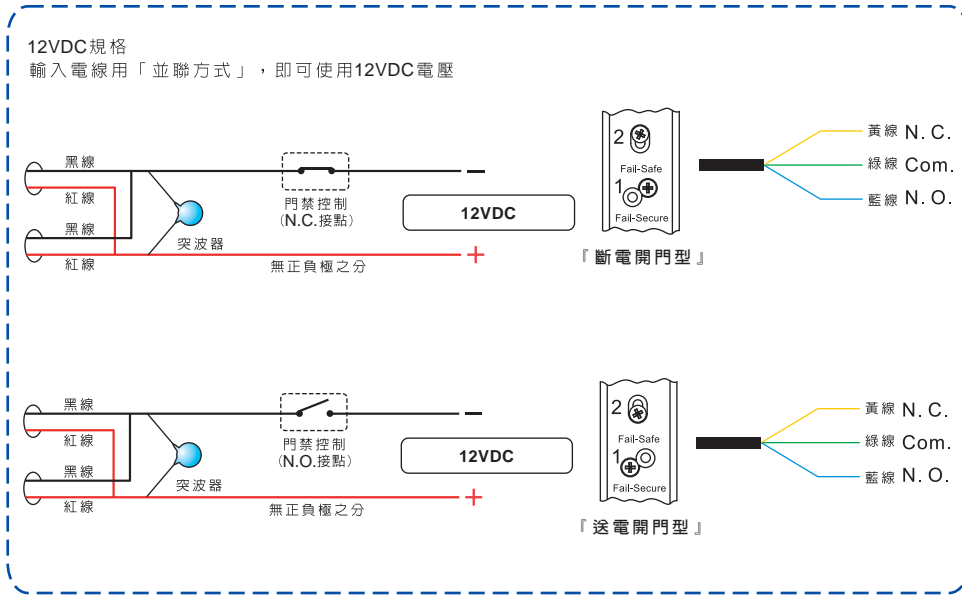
12VDC規格
輸入電線用「並聯方式」，即可使用12VDC電壓

黑線
紅線
黑線
紅線
突波器
門禁控制
(N.C.接點)
無正負極之分
−
+
12VDC
2
Fail-Safe
1
Fail-Secure
『斷電開門型』
黃線 N. C.
綠線 Com.
藍線 N. O.

黑線
紅線
黑線
紅線
突波器
門禁控制
(N.O.接點)
無正負極之分
−
+
12VDC
2
Fail-Safe
1
Fail-Secure
『送電開門型』
黃線 N. C.
綠線 Com.
藍線 N. O.